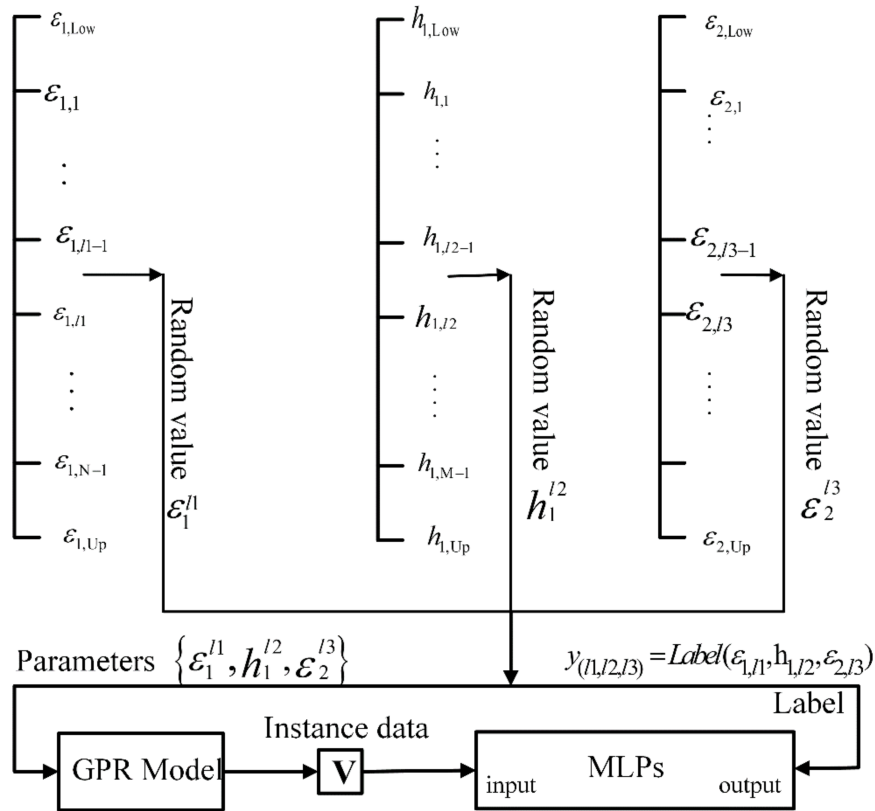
$\varepsilon_{1,\text{Low}}$
$\varepsilon_{1,1}$
$\vdots$
$\varepsilon_{1,l1-1}$
$\varepsilon_{1,l1}$
$\vdots$
$\varepsilon_{1,\text{N}-1}$
$\varepsilon_{1,\text{Up}}$

Random value $\varepsilon_1^{l1}$

$h_{1,\text{Low}}$
$h_{1,1}$
$\vdots$
$h_{1,l2-1}$
$h_{1,l2}$
$\vdots$
$h_{1,\text{M}-1}$
$h_{1,\text{Up}}$

Random value $h_1^{l2}$

$\varepsilon_{2,\text{Low}}$
$\varepsilon_{2,1}$
$\vdots$
$\varepsilon_{2,l3-1}$
$\varepsilon_{2,l3}$
$\vdots$
$\varepsilon_{2,\text{Up}}$

Random value $\varepsilon_2^{l3}$

Parameters $\{\varepsilon_1^{l1}, h_1^{l2}, \varepsilon_2^{l3}\}$

$y_{(l1,l2,l3)} = Label(\varepsilon_{1,l1}, \text{h}_{1,l2}, \varepsilon_{2,l3})$

Label

Instance data

GPR Model

V

MLPs

input

output